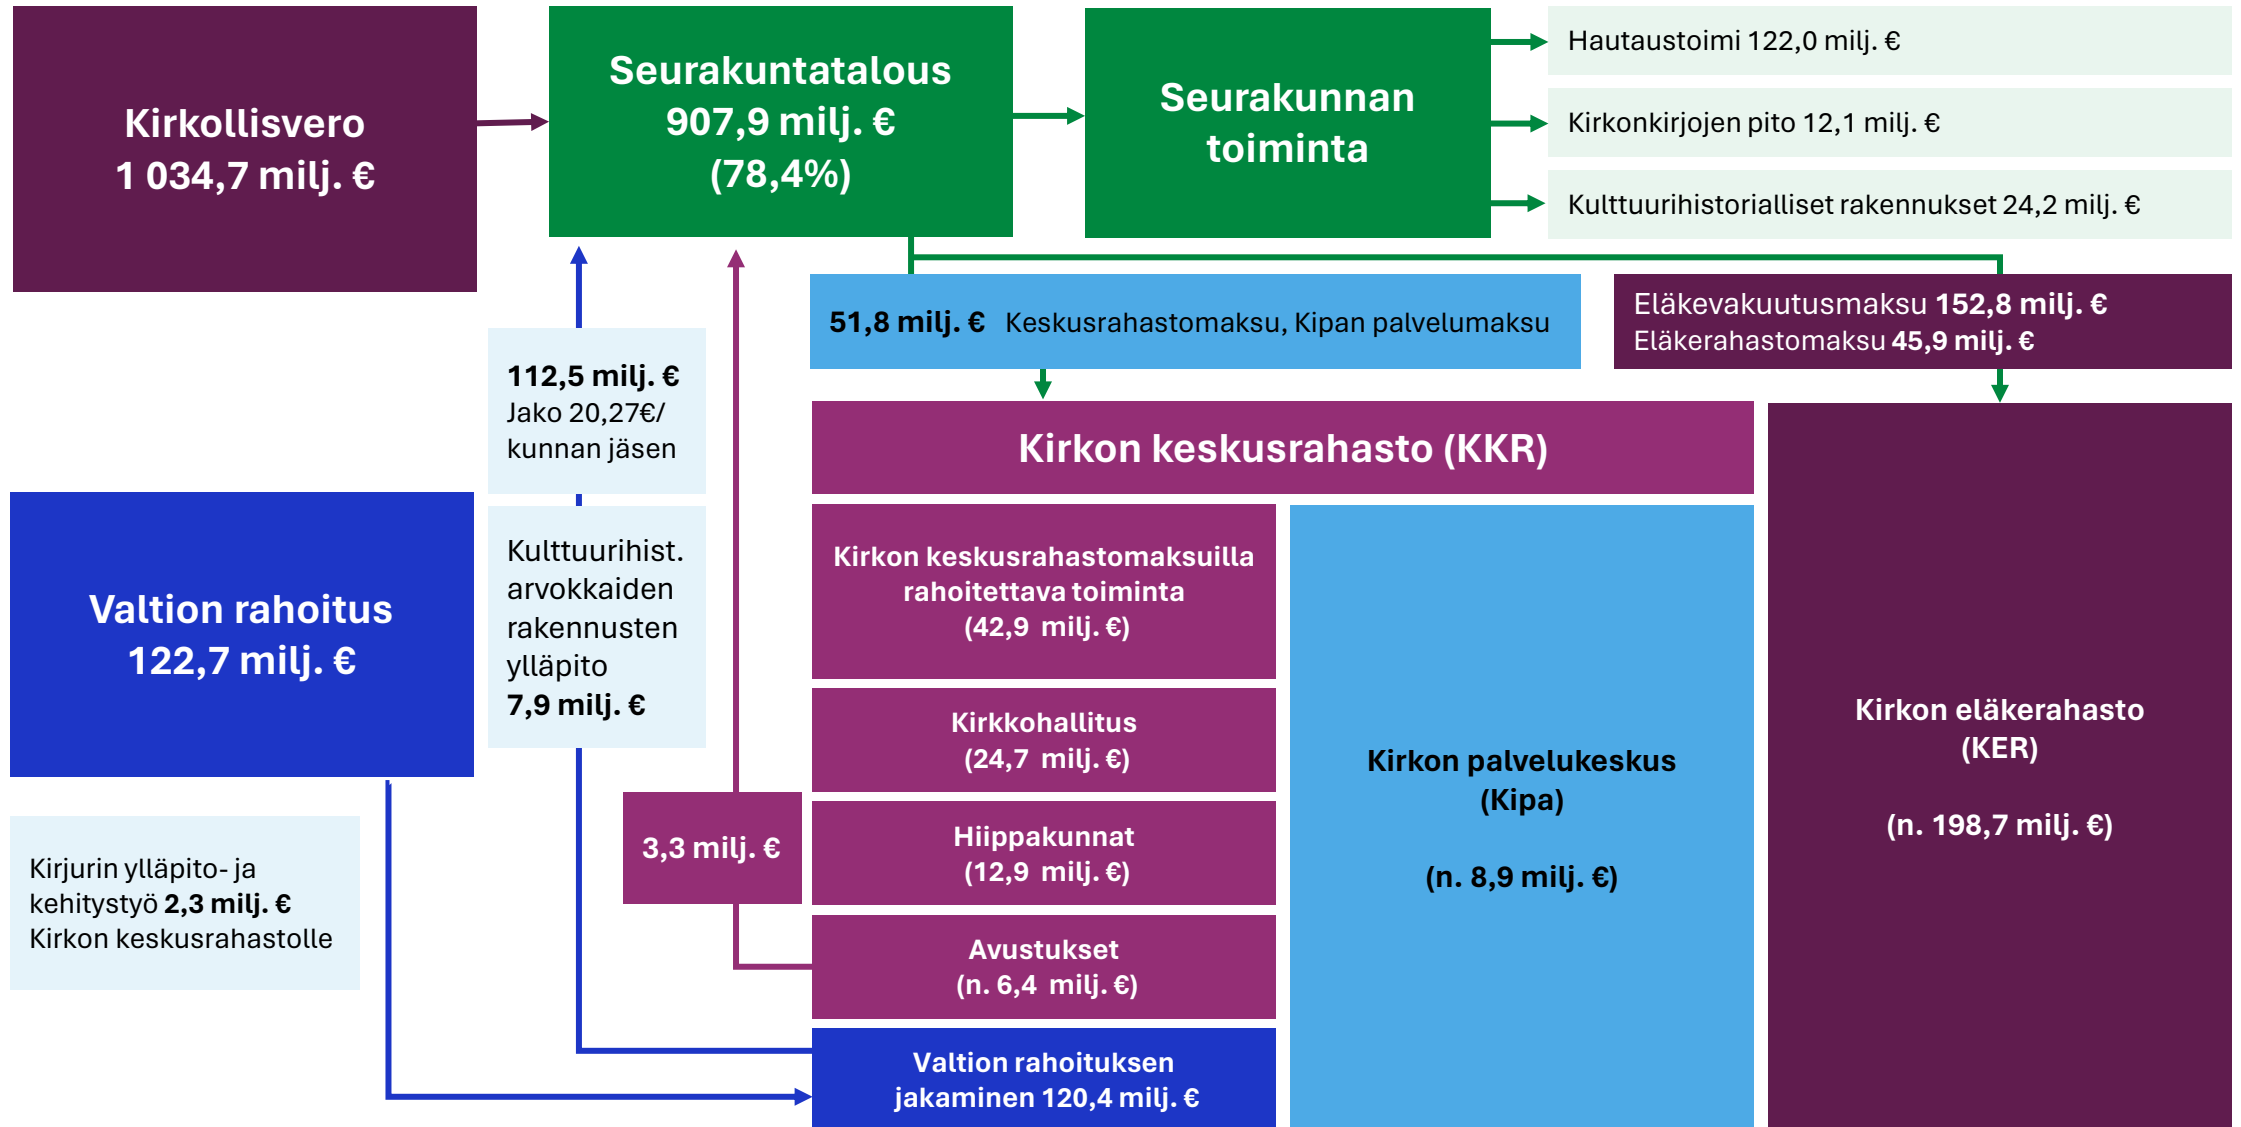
Kirkollisvero
1 034,7 milj. €

Seurakuntatalous
907,9 milj. €
(78,4%)

Seurakunnan toiminta

Hautaustoimi 122,0 milj. €

Kirkonkirjojen pito 12,1 milj. €

Kulttuurihistorialliset rakennukset 24,2 milj. €

51,8 milj. € Keskusrahastomaksu, Kipan palvelumaksu

Eläkevakuutusmaksu 152,8 milj. €
Eläkerahastomaksu 45,9 milj. €

112,5 milj. €
Jako 20,27€/ kunnan jäsen

Kirkon keskusrahasto (KKR)

Kirkon keskusrahastomaksuilla rahoitettava toiminta
(42,9 milj. €)

Kirkkohallitus
(24,7 milj. €)

Hiippakunnat
(12,9 milj. €)

Avustukset
(n. 6,4 milj. €)

Valtion rahoituksen jakaminen 120,4 milj. €

Kirkon palvelukeskus
(Kipa)

(n. 8,9 milj. €)

Kirkon eläkerahasto
(KER)

(n. 198,7 milj. €)

Valtion rahoitus
122,7 milj. €

Kulttuurihist. arvokkaiden rakennusten ylläpito
7,9 milj. €

3,3 milj. €

Kirjurin ylläpito- ja kehitystyö 2,3 milj. €
Kirkon keskusrahastolle